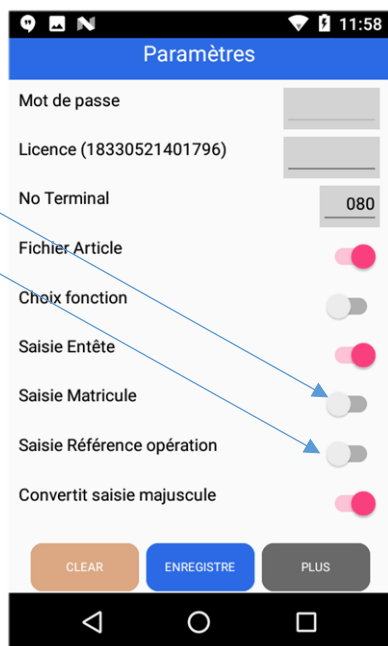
11:58

Paramètres

Mot de passe

Licence (18330521401796)

No Terminal
080

Fichier Article

Choix fonction

Saisie Entête

Saisie Matricule

Saisie Référence opération

Convertit saisie majuscule

CLEAR
ENREGISTRE
PLUS